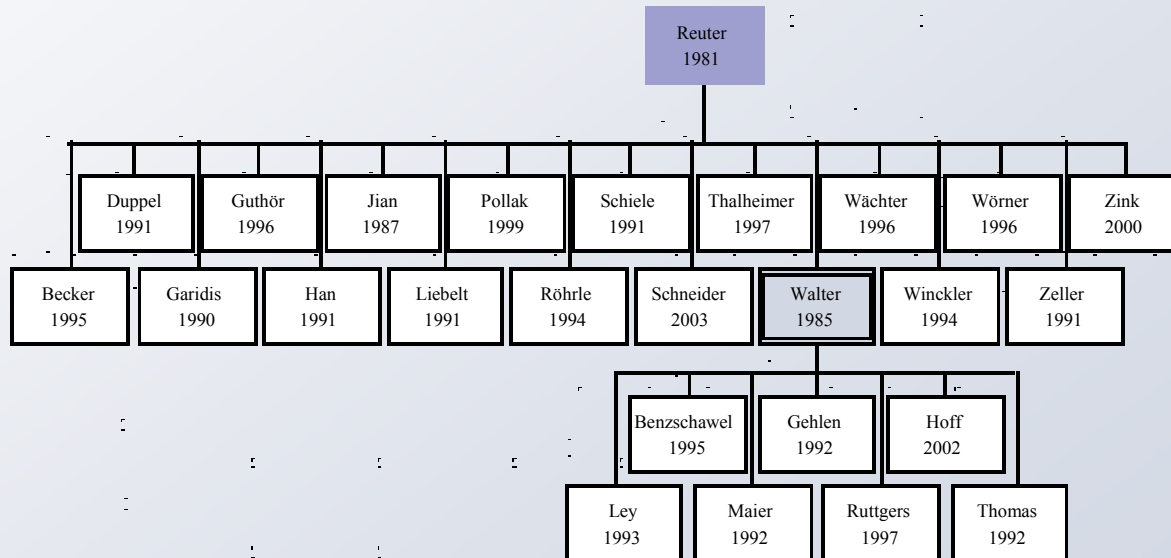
Reuter
1981

Duppel
1991

Guthör
1996

Jian
1987

Pollak
1999

Schiele
1991

Thalheimer
1997

Wächter
1996

Wörner
1996

Zink
2000

Becker
1995

Garidis
1990

Han
1991

Liebelt
1991

Röhrle
1994

Schneider
2003

Walter
1985

Winckler
1994

Zeller
1991

Benzschawel
1995

Gehlen
1992

Hoff
2002

Ley
1993

Maier
1992

Ruttgers
1997

Thomas
1992